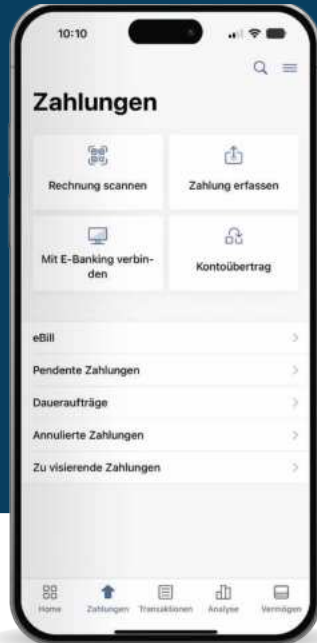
10:10

Zahlungen

Rechnung scannen

Zahlung erfassen

Mit E-Banking verbinden

Kontoübertrag

eBill

Pendente Zahlungen

Daueraufträge

Annulierte Zahlungen

Zu visierende Zahlungen

Home

Zahlungen

Transaktionen

Analyse

Vermögen